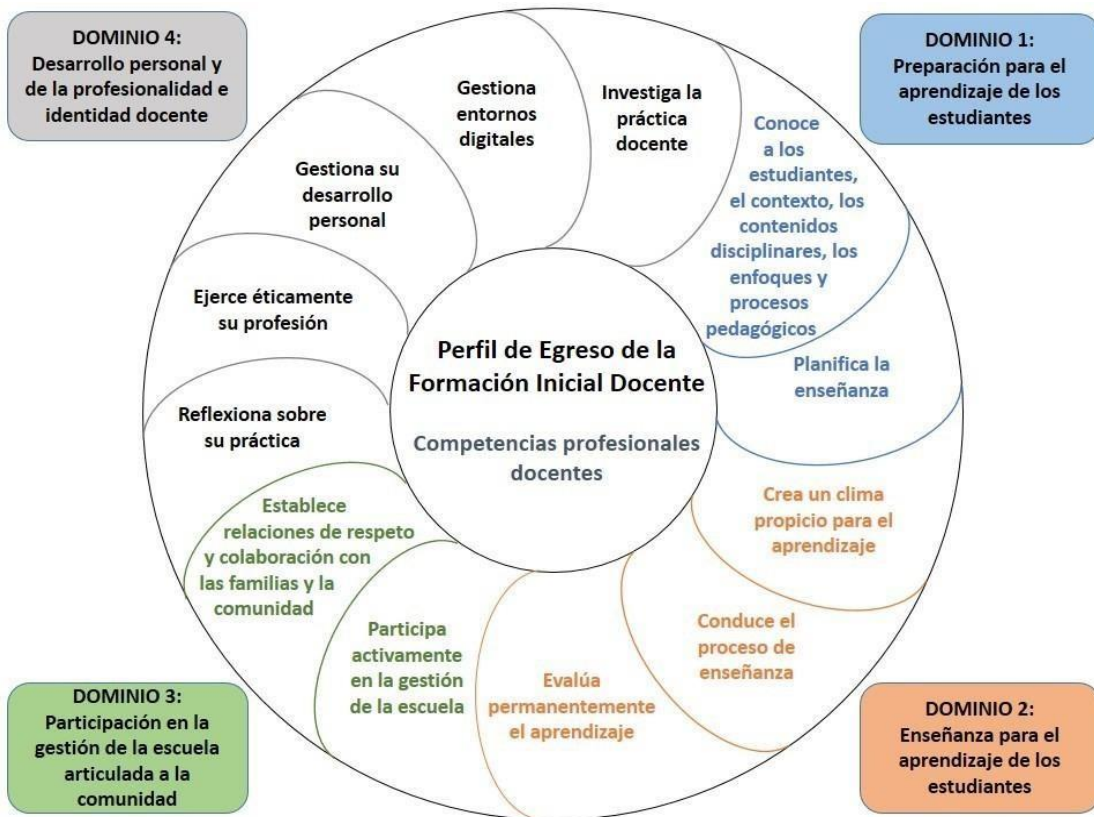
DOMINIO 4:
Desarrollo personal y de la profesionalidad e identidad docente

DOMINIO 1:
Preparación para el aprendizaje de los estudiantes

Gestiona entornos digitales

Investiga la práctica docente

Conoce a los estudiantes, el contexto, los contenidos disciplinares, los enfoques y procesos pedagógicos

Gestiona su desarrollo personal

Ejerce éticamente su profesión

Perfil de Egreso de la Formación Inicial Docente

Competencias profesionales docentes

Planifica la enseñanza

Reflexiona sobre su práctica

Establece relaciones de respeto y colaboración con las familias y la comunidad

Crea un clima propicio para el aprendizaje

Conduce el proceso de enseñanza

Participa activamente en la gestión de la escuela

Evalúa permanentemente el aprendizaje

DOMINIO 3:
Participación en la gestión de la escuela articulada a la comunidad

DOMINIO 2:
Enseñanza para el aprendizaje de los estudiantes